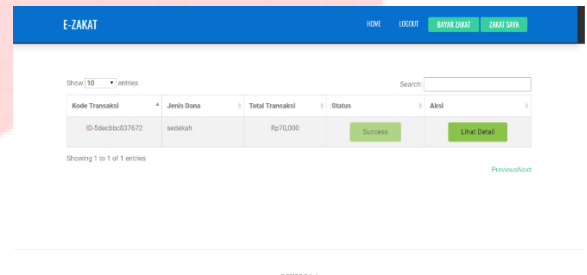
E-ZAKAT

HOME LOGOUT BAYAR ZAKAT ZAKAT SAYA

Show 10 entries

Search:

| Kode Transaksi | Jenis Dana | Total Transaksi | Status | Aksi |
|---|---|---|---|---|
| ID-5decbbc837672 | sedekah | Rp70,000 | Success | Lihat Detail |

Showing 1 to 1 of 1 entries

PreviousNext

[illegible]